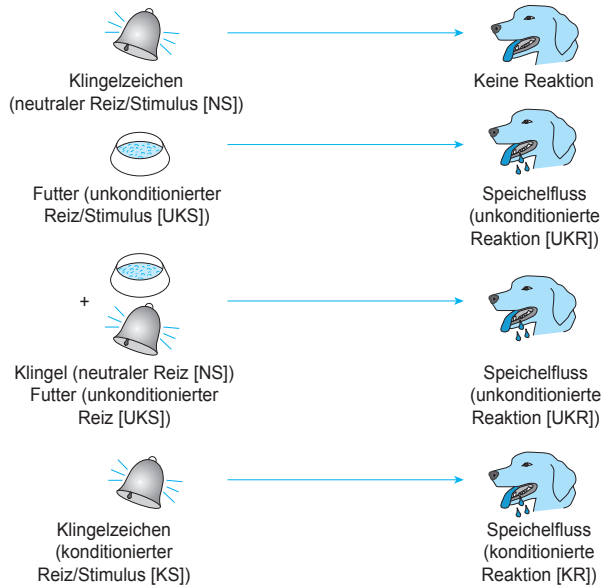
Klingelzeichen (neutraler Reiz/Stimulus [NS])

Keine Reaktion

Futter (unkonditionierter Reiz/Stimulus [UKS])

Speichelfluss (unkonditionierte Reaktion [UKR])

+

Klingel (neutraler Reiz [NS]) Futter (unkonditionierter Reiz [UKS])

Speichelfluss (unkonditionierte Reaktion [UKR])

Klingelzeichen (konditionierter Reiz/Stimulus [KS])

Speichelfluss (konditionierte Reaktion [KR])